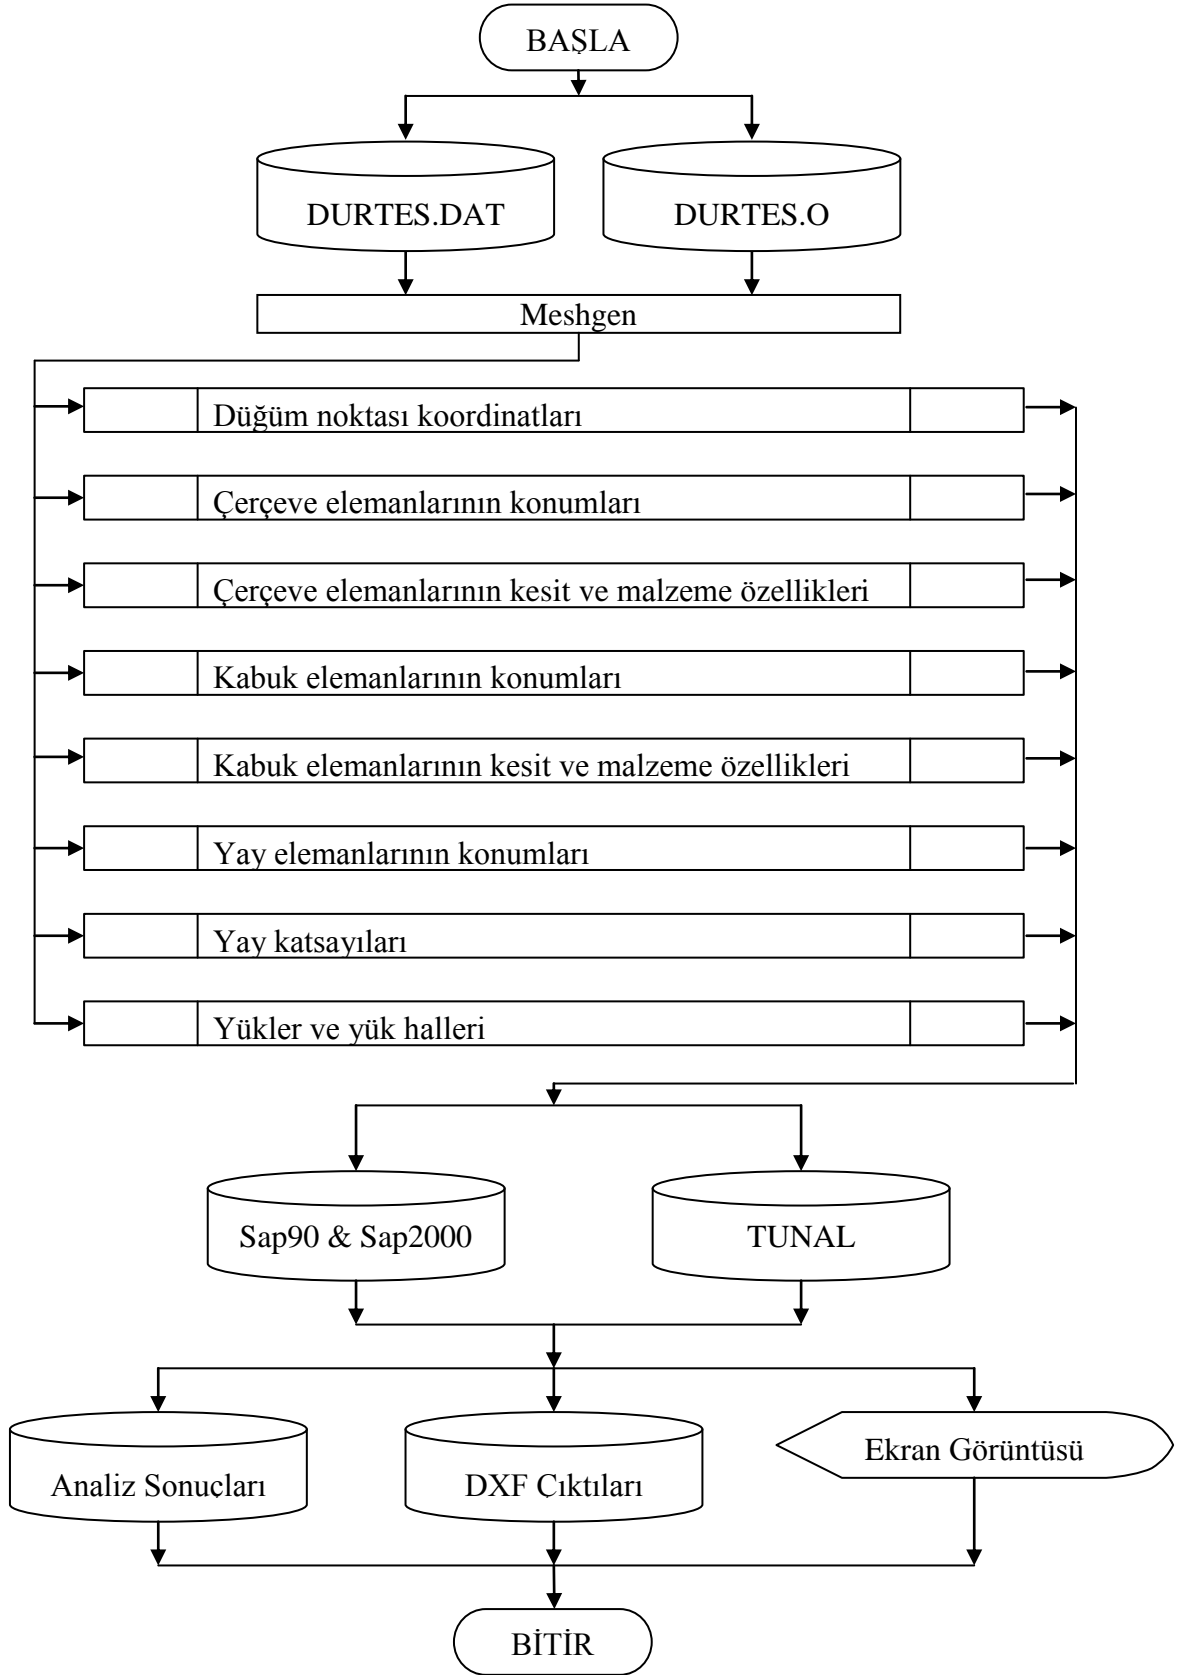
BAŞLA

DURTES.DAT

DURTES.O

Meshgen

Düğüm noktası koordinatları

Çerçeve elemanlarının konumları

Çerçeve elemanlarının kesit ve malzeme özellikleri

Kabuk elemanlarının konumları

Kabuk elemanlarının kesit ve malzeme özellikleri

Yay elemanlarının konumları

Yay katsayıları

Yükler ve yük halleri

Sap90 & Sap2000

TUNAL

Analiz Sonuçları

DXF Cıktıları

Ekran Görüntüsü

BİTİR